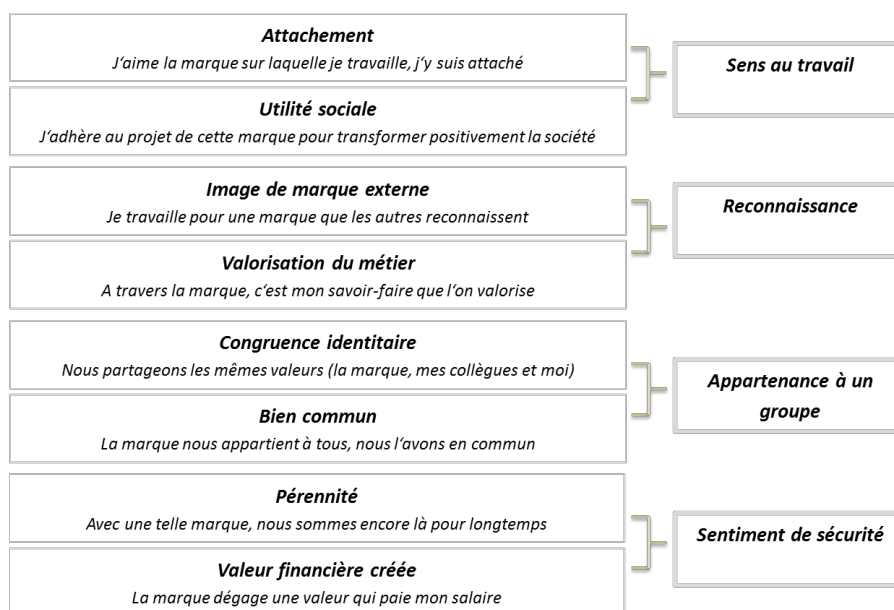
Attachement
J'aime la marque sur laquelle je travaille, j'y suis attaché

Utilité sociale
J'adhère au projet de cette marque pour transformer positivement la société

Sens au travail

Image de marque externe
Je travaille pour une marque que les autres reconnaissent

Valorisation du métier
A travers la marque, c'est mon savoir-faire que l'on valorise

Reconnaissance

Congruence identitaire
Nous partageons les mêmes valeurs (la marque, mes collègues et moi)

Bien commun
La marque nous appartient à tous, nous l'avons en commun

Appartenance à un groupe

Pérennité
Avec une telle marque, nous sommes encore là pour longtemps

Valeur financière créée
La marque dégage une valeur qui paie mon salaire

Sentiment de sécurité